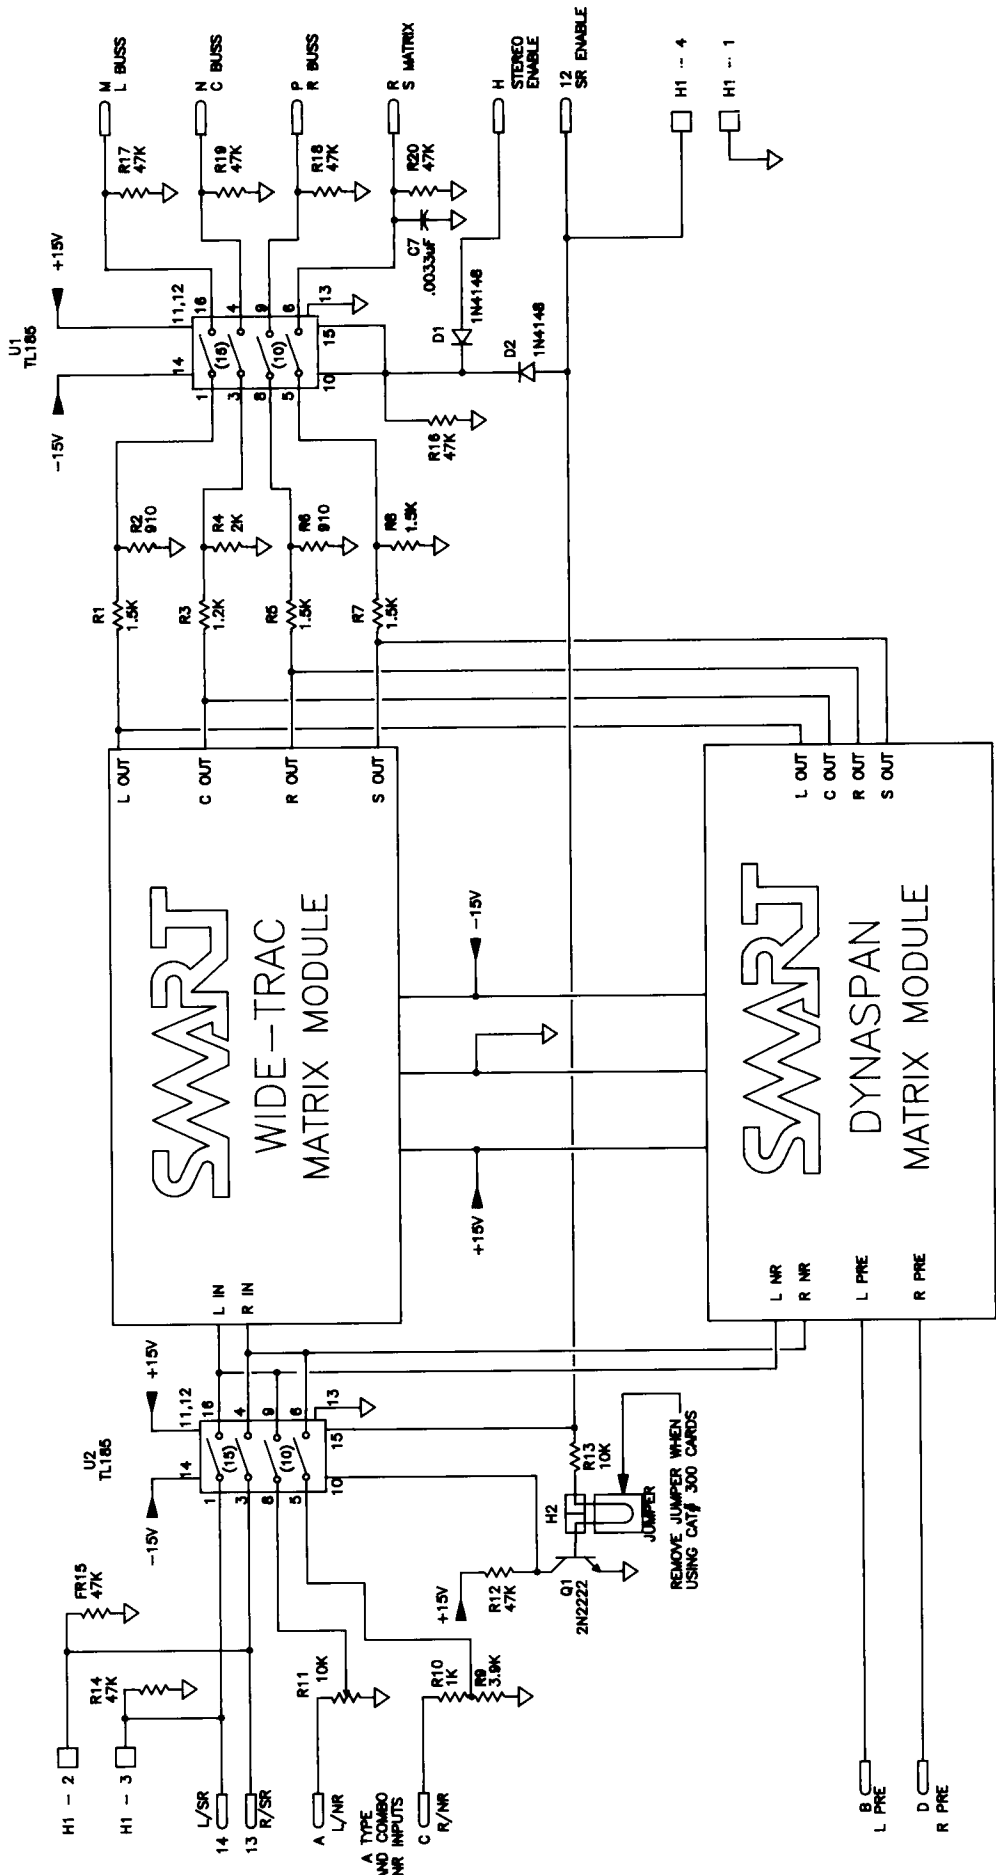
M
L BUSS

N
C BUSS

P
R BUSS

R
S MATRIX

H
STEREO ENABLE

12
SR ENABLE

H1 - 4

H1 - 1

R17
47K

R19
47K

R18
47K

R20
47K

C7
.0033uF

+15V

U1
TL185

11,12
16
4
9
6
13
14
1
3
8
5
(18)
(10)
15
10

-15V

D1
1N4148

D2
1N4148

R16
47K

R2
910

R4
2K

R6
910

R8
1.5K

R1
1.5K

R3
1.2K

R5
1.5K

R7
1.5K

L OUT
C OUT
R OUT
S OUT

SMART
WIDE-TRAC
MATRIX MODULE

-15V

+15V

L IN
R IN

L OUT
C OUT
R OUT
S OUT

SMART
DYNASPAN
MATRIX MODULE

L NR
R NR
L PRE
R PRE

+15V

U2
TL185

11,12
16
4
9
6
13
14
1
3
8
5
(18)
(10)
15
10

-15V

R13
10K

H2
JUMPER

REMOVE JUMPER WHEN USING CAT# 300 CARDS

+15V

R12
47K

Q1
2N2222

FR15
47K

R14
47K

H1 - 2

H1 - 3

R11
10K

R10
1K

R9
3.9K

14 L/SR

13 R/SR

A L/NR

C R/NR

A TYPE
AND COMBO
NR INPUTS

B
L PRE

D
R PRE